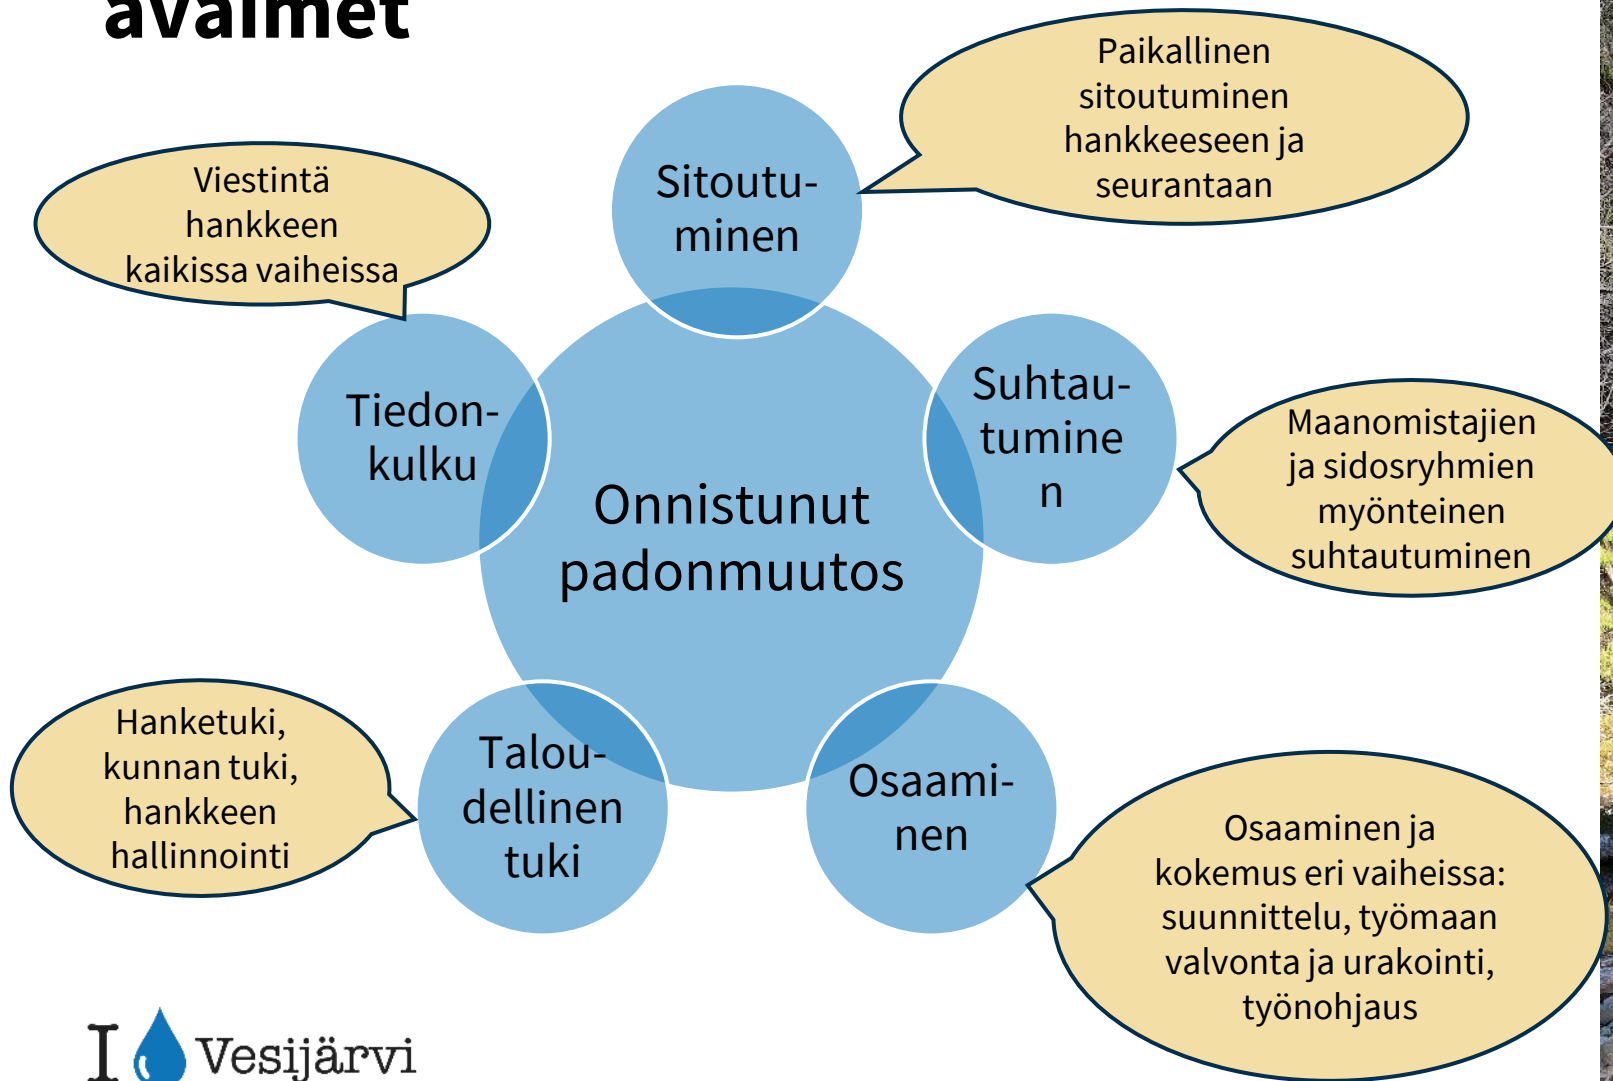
avaimet

Viestintä hankkeen kaikissa vaiheissa

Sitoutu-minen

Paikallinen sitoutuminen hankkeeseen ja seurantaan

Tiedon-kulku

Onnistunut padonmuutos

Suhtau-tumine n

Maanomistajien ja sidosryhmien myönteinen suhtautuminen

Hanketuki, kunnan tuki, hankkeen hallinnointi

Talou-dellinen tuki

Osaami-nen

Osaaminen ja kokemus eri vaiheissa: suunnittelu, työmaan valvonta ja urakointi, työnohjaus

I Vesijärvi